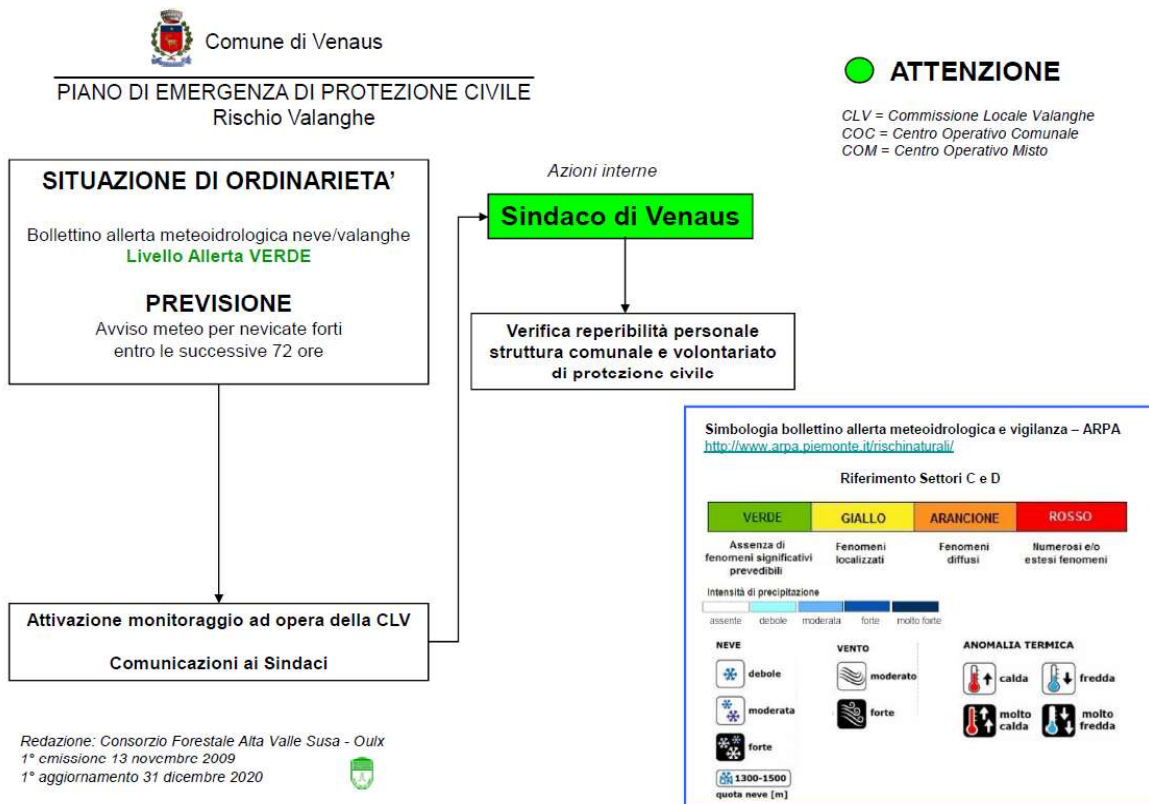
Comune di Venaus

PIANO DI EMERGENZA DI PROTEZIONE CIVILE
Rischio Valanghe

ATTENZIONE

CLV = Commissione Locale Valanghe
COC = Centro Operativo Comunale
COM = Centro Operativo Misto

SITUAZIONE DI ORDINARIETA'

Bollettino allerta meteoidrologica neve/valanghe
Livello Allerta VERDE

PREVISIONE
Avviso meteo per nevicate forti entro le successive 72 ore

Azioni interne

Sindaco di Venaus

Verifica reperibilità personale struttura comunale e volontariato di protezione civile

Attivazione monitoraggio ad opera della CLV

Comunicazioni ai Sindaci

Simbologia bollettino allerta meteoidrologica e vigilanza – ARPA
http://www.arpa.piemonte.it/rischinaturali/

Riferimento Settori C e D

| VERDE | GIALLO | ARANCIONE | ROSSO |
|---|---|---|---|
| Assenza di fenomeni significativi prevedibili | Fenomeni localizzati | Fenomeni diffusi | Numerosi e/o estesi fenomeni |

Intensità di precipitazione
assente debole moderata forte molto forte

NEVE
debole
moderata
forte
1300-1500
quota neve [m]

VENTO
moderato
forte

ANOMALIA TERMICA
calda
fredda
molto calda
molto fredda

Redazione: Consorzio Forestale Alta Valle Susa - Oulx
1° emissione 13 novembre 2009
1° aggiornamento 31 dicembre 2020